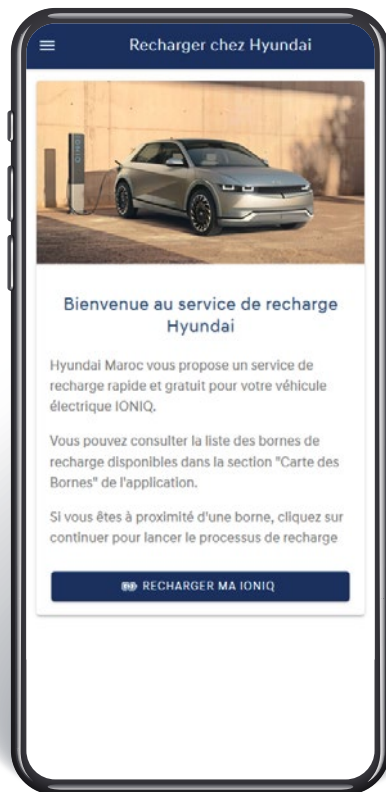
Recharger chez Hyundai

IONIQ

Bienvenue au service de recharge Hyundai

Hyundai Maroc vous propose un service de recharge rapide et gratuit pour votre véhicule électrique IONIQ.

Vous pouvez consulter la liste des bornes de recharge disponibles dans la section "Carte des Bornes" de l'application.

Si vous êtes à proximité d'une borne, cliquez sur continuer pour lancer le processus de recharge

RECHARGER MA IONIQ